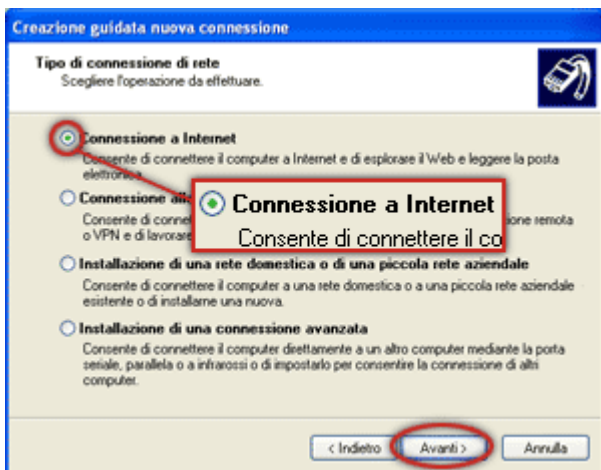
Creazione guidata nuova connessione

Tipo di connessione di rete
Scegliere l'operazione da effettuare.

Connessione a Internet
Consente di connettere il computer a Internet e di esplorare il Web e leggere la posta elettronica.

Connessione all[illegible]
Consente di connett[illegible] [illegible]ione remota o VPN e di lavorare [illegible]

Connessione a Internet
Consente di connettere il co

Installazione di una rete domestica o di una piccola rete aziendale
Consente di connettere il computer a una rete domestica o a una piccola rete aziendale esistente o di installarne una nuova.

Installazione di una connessione avanzata
Consente di connettere il computer direttamente a un altro computer mediante la porta seriale, parallela o a infrarossi o di impostarlo per consentire la connessione di altri computer.

< Indietro
Avanti >
Annulla